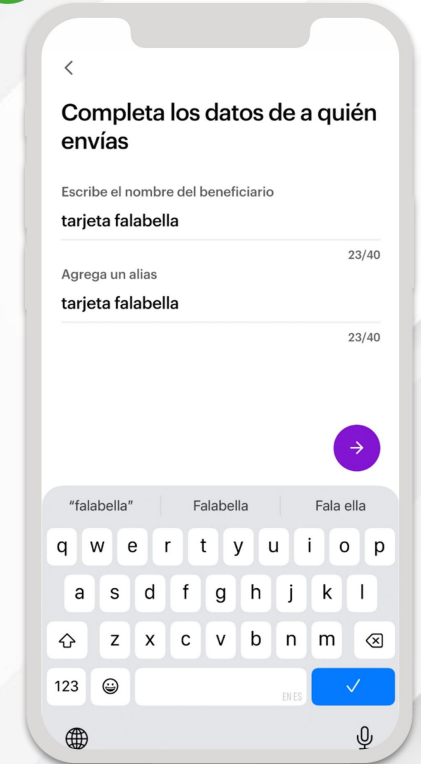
<

Completa los datos de a quién envías

Escribe el nombre del beneficiario

tarjeta falabella

23/40

Agrega un alias

tarjeta falabella

23/40

→

"falabella" Falabella Fala ella

q w e r t y u i o p

a s d f g h j k l

z x c v b n m

123

EN ES

✓